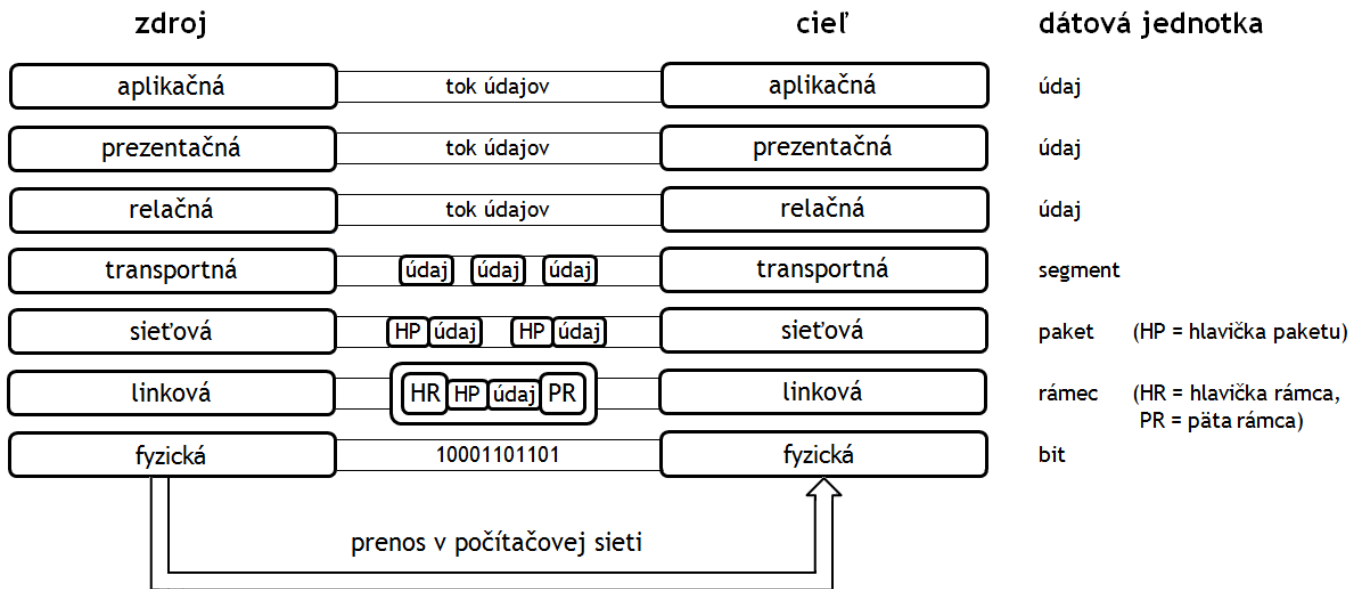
zdroj | cieľ | dátová jednotka

aplikačná | tok údajov | aplikačná | údaj

prezentačná | tok údajov | prezentačná | údaj

relačná | tok údajov | relačná | údaj

transportná | údaj údaj údaj | transportná | segment

sieťová | HP údaj HP údaj | sieťová | paket (HP = hlavička paketu)

linková | HR HP údaj PR | linková | rámec (HR = hlavička rámca, PR = päta rámca)

fyzická | 10001101101 | fyzická | bit

prenos v počítačovej sieti